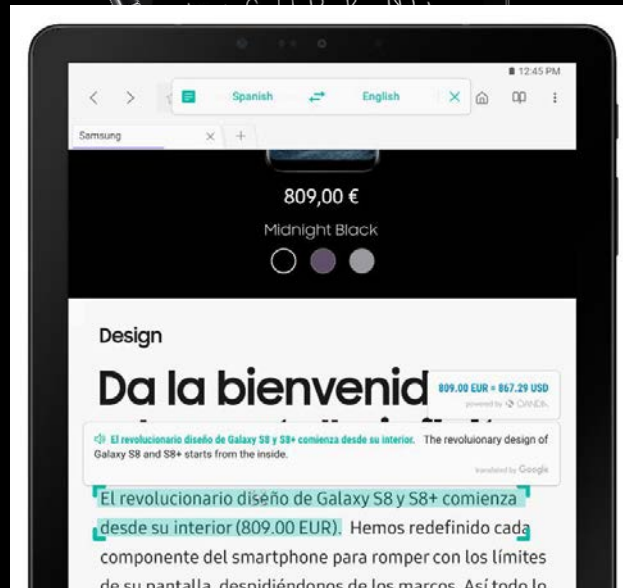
12:45 PM

Spanish ⇄ English

Samsung

809,00 €

Midnight Black

Design

Da la bienvenid

809.00 EUR = 867.29 USD
powered by OANDA

El revolucionario diseño de Galaxy S8 y S8+ comienza desde su interior. The revoluionary design of Galaxy S8 and S8+ starts from the inside.
translated by Google

El revolucionario diseño de Galaxy S8 y S8+ comienza desde su interior (809.00 EUR). Hemos redefinido cada componente del smartphone para romper con los límites de su pantalla, despidiéndonos de los marcos. Así todo lo